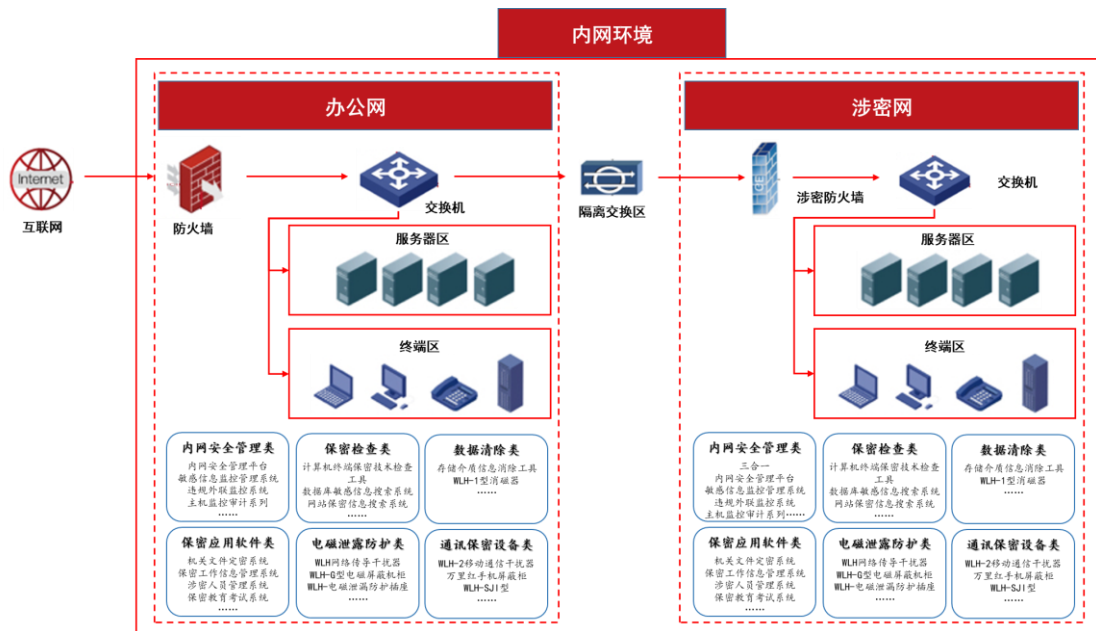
内网环境

Internet
互联网

办公网

防火墙
交换机
服务器区
终端区

内网安全管理类
内网安全管理平台
敏感信息监控管理系统
违规外联监控系统
主机监控审计系列
……

保密检查类
计算机终端保密技术检查工具
数据库敏感信息搜索系统
网站保密信息搜索系统
……

数据清除类
存储介质信息消除工具
WLH-1型消磁器
……

保密应用软件类
机关文件定密系统
保密工作信息管理系统
涉密人员管理系统
保密教育考试系统
……

电磁泄露防护类
WLH网络传导干扰器
WLH-G型电磁屏蔽机柜
WLH-电磁泄漏防护插座
……

通讯保密设备类
WLH-2移动通信干扰器
万里红手机屏蔽柜
WLH-SJ1型
……

隔离交换区

涉密网

涉密防火墙
交换机
服务器区
终端区

内网安全管理类
三合一
内网安全管理平台
敏感信息监控管理系统
违规外联监控系统
主机监控审计系列……

保密检查类
计算机终端保密技术检查工具
数据库敏感信息搜索系统
网站保密信息搜索系统
……

数据清除类
存储介质信息消除工具
WLH-1型消磁器
……

保密应用软件类
机关文件定密系统
保密工作信息管理系统
涉密人员管理系统
保密教育考试系统
……

电磁泄露防护类
WLH网络传导干扰器
WLH-G型电磁屏蔽机柜
WLH-电磁泄漏防护插座
……

通讯保密设备类
WLH-2移动通信干扰器
万里红手机屏蔽柜
WLH-SJ1型
……